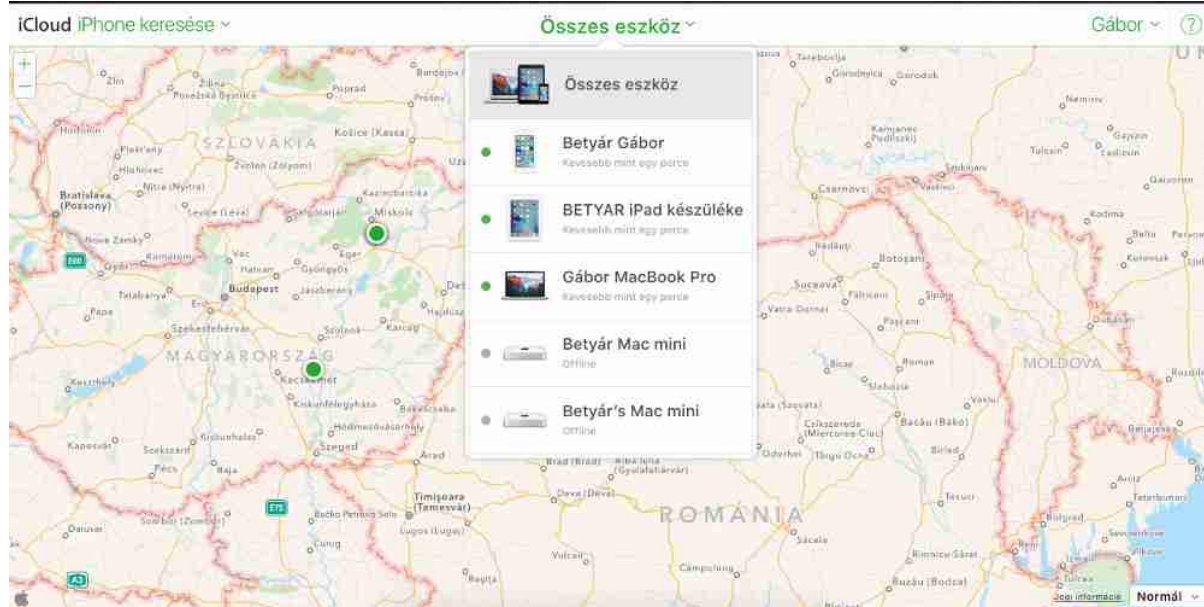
iCloud iPhone keresése ⌄

Összes eszköz ⌄

Gábor ⌄ ?

Összes eszköz

Betyár Gábor
Kevesebb mint egy perce

BETYAR iPad készüléke
Kevesebb mint egy perce

Gábor MacBook Pro
Kevesebb mint egy perce

Betyár Mac mini
Offline

Betyár's Mac mini
Offline

SZLOVÁKIA
MAGYARORSZÁG
ROMÁNIA
MOLDOVA
Zlín
Poprad
Košice (Kassa)
Zvolen (Zólyom)
Bratislava (Pozsony)
Nitra (Nyitra)
Levice (Léva)
Miskolc
Nové Zámky
Eger
Komárom
Győr
Gyöngyös
Hatvan
Budapest
Jászberény
Tatabánya
Pápa
Székesfehérvár
Szolnok
Karcag
Kecskemét
Kiskunfélegyháza
Békéscsaba
Hódmezővásárhely
Szeged
Arad
Kiskunhalas
Kaposvár
Szekszárd
Pécs
Baja
Timișoara (Temesvár)
Deva (Déva)
Alba Iulia (Gyulafehérvár)
Lugoj (Lugos)
Reșița
Vulcan
Câmpulung
Suceava
Botoșani
Fălticeni
Vatra Dornei
Pașcani
Roman
Bacău (Bákó)
Miercurea-Ciuc
Odorhei
Tîrgu Ocna
Bîrlad
Tecuci
Buzău (Bozda)
Sacele
Galați
Tulcea
Bolgrad
Rădăuți
Cernăuți
Kamianets-Podilskyi
Ternopil
Chotyn
Soroca
Balti
Orhei
Nemirov
Jogi információ
Normál ⌄